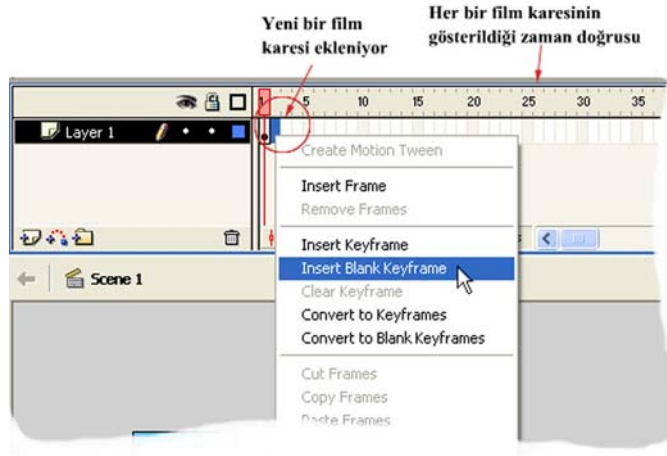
Yeni bir film karesi ekleniyor

Her bir film karesinin gösterildiği zaman doğrusu

1 5 10 15 20 25 30 35

Layer 1

Scene 1

Create Motion Tween

Insert Frame
Remove Frames

Insert Keyframe
Insert Blank Keyframe
Clear Keyframe
Convert to Keyframes
Convert to Blank Keyframes

Cut Frames
Copy Frames
Paste Frames